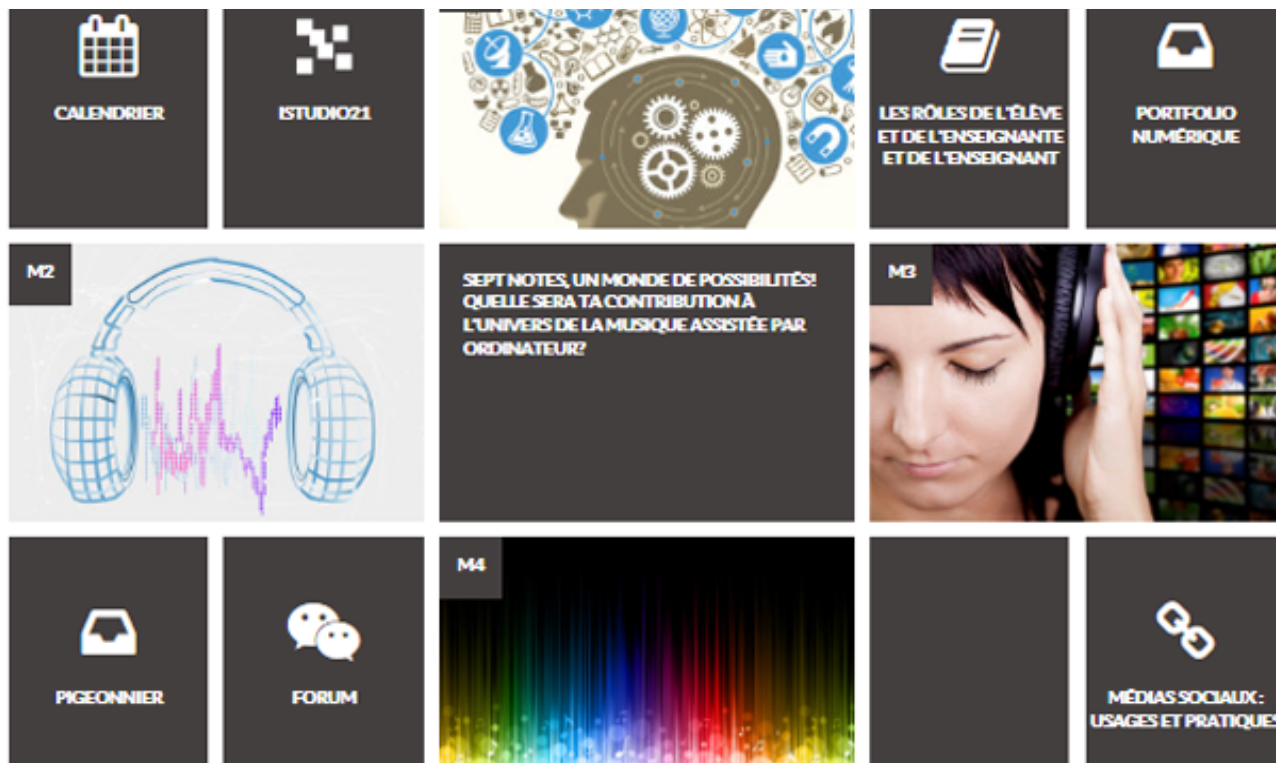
CALENDRIER

ISTUDIO21

LES RÔLES DE L'ÉLÈVE ET DE L'ENSEIGNANTE ET DE L'ENSEIGNANT

PORTFOLIO NUMÉRIQUE

M2

SEPT NOTES, UN MONDE DE POSSIBILITÉS! QUELLE SERA TA CONTRIBUTION À L'UNIVERS DE LA MUSIQUE ASSISTÉE PAR ORDINATEUR?

M3

PIGEONNIER

FORUM

M4

MÉDIAS SOCIAUX : USAGES ET PRATIQUES